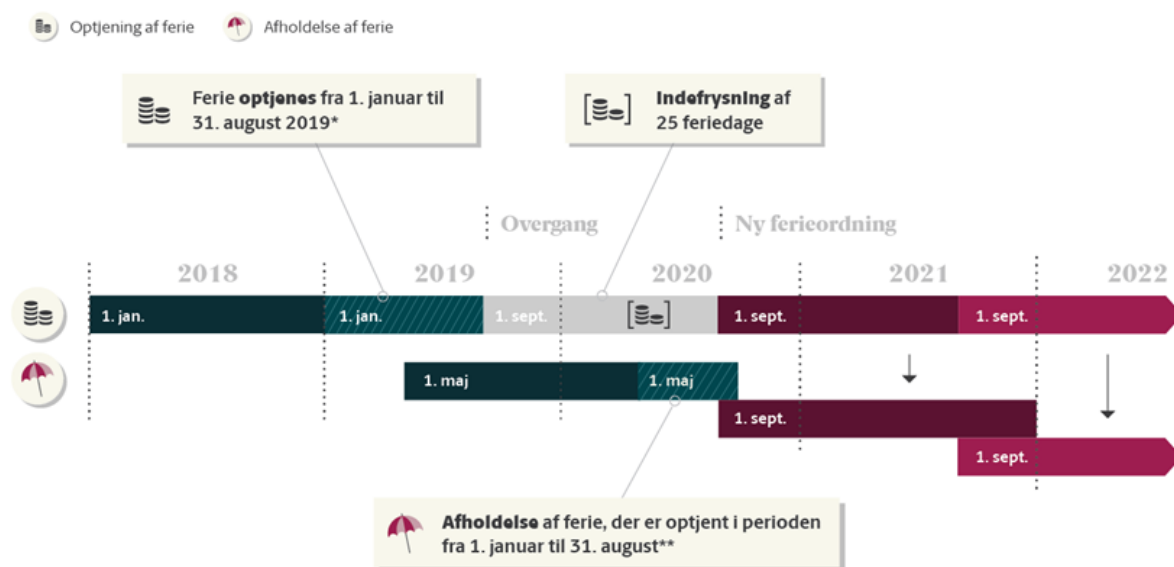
Optjening af ferie

Afholdelse af ferie

Ferie **optjenes** fra 1. januar til 31. august 2019*

**Indefrysning** af 25 feriedage

Overgang

Ny ferieordning

2018

2019

2020

2021

2022

1. jan.

1. jan.

1. sept.

1. sept.

1. sept.

1. maj

1. maj

1. sept.

1. sept.

**Afholdelse** af ferie, der er optjent i perioden fra 1. januar til 31. august**